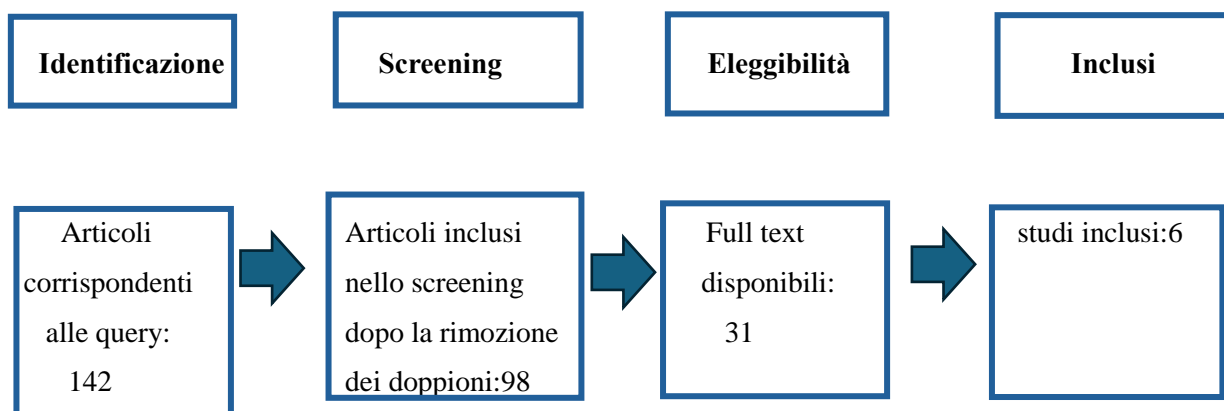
Identificazione

Screening

Eleggibilità

Inclusi

Articoli corrispondenti alle query: 142

Articoli inclusi nello screening dopo la rimozione dei doppioni:98

Full text disponibili: 31

studi inclusi:6